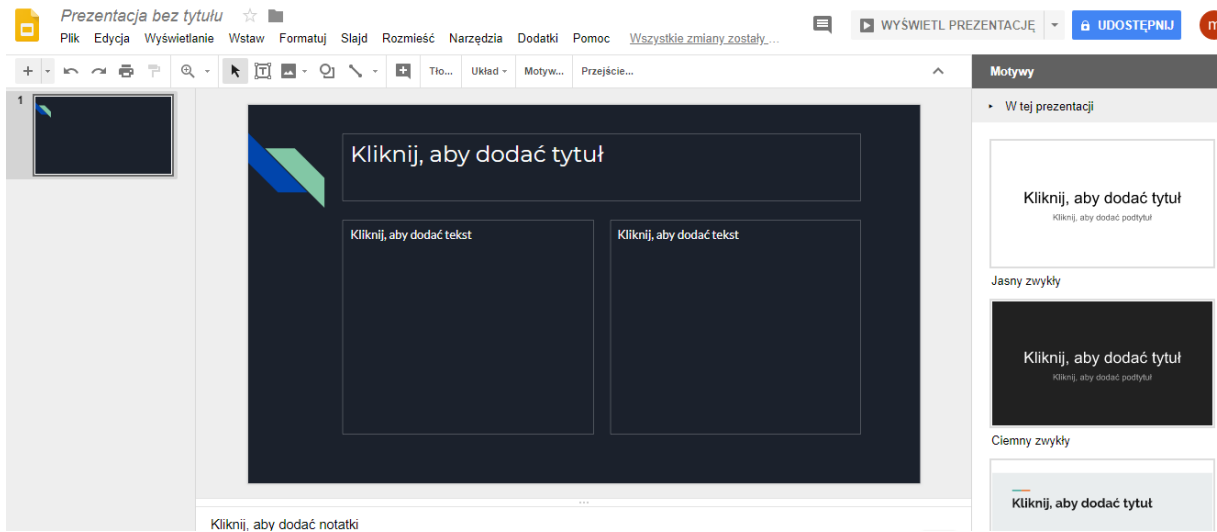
Prezentacja bez tytułu

Plik Edycja Wyświetlanie Wstaw Formatuj Slajd Rozmieść Narzędzia Dodatki Pomoc Wszystkie zmiany zostały ...

WYŚWIETL PREZENTACJĘ

UDOSTĘPNIJ

m

Tło... Układ Motyw... Przejście...

Motywy

W tej prezentacji

1

Kliknij, aby dodać tytuł

Kliknij, aby dodać tekst

Kliknij, aby dodać tekst

Kliknij, aby dodać tytuł
Kliknij, aby dodać podtytuł

Jasny zwykły

Kliknij, aby dodać tytuł
Kliknij, aby dodać podtytuł

Ciemny zwykły

Kliknij, aby dodać tytuł

Kliknij, aby dodać notatki